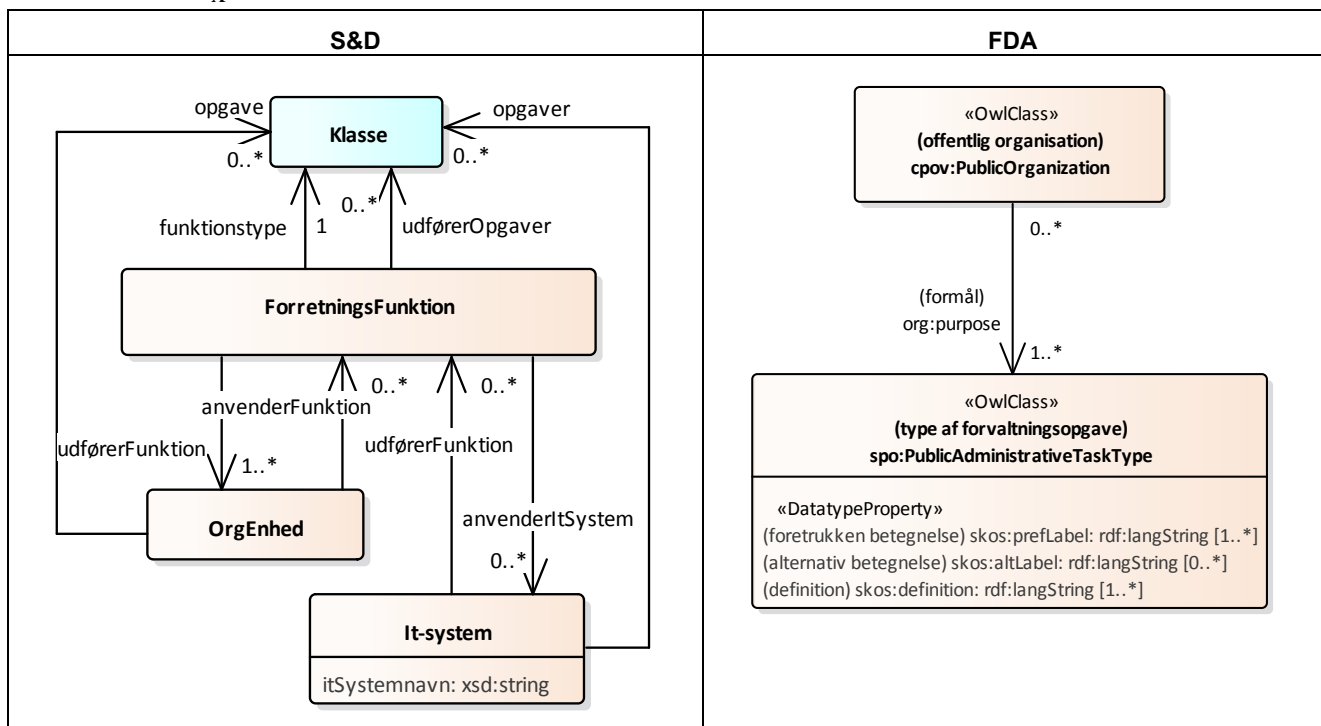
| S&D | FDA |
|---|---|
| opgave, Klasse, opgaver, 0..*, 0..*, 0..*, funktionstype, 1, udførerOpgaver, ForretningsFunktion, 0..*, 0..*, anvenderFunktion, udførerFunktion, 1..*, udførerFunktion, OrgEnhed, anvenderItSystem, 0..*, It-system, itSystemnavn: xsd:string | «OwlClass» (offentlig organisation) cpov:PublicOrganization, 0..*, (formål) org:purpose, 1..*, «OwlClass» (type af forvaltningsopgave) spo:PublicAdministrativeTaskType, «DatatypeProperty» (foretrukken betegnelse) skos:prefLabel: rdf:langString [1..*] (alternativ betegnelse) skos:altLabel: rdf:langString [0..*] (definition) skos:definition: rdf:langString [1..*] |